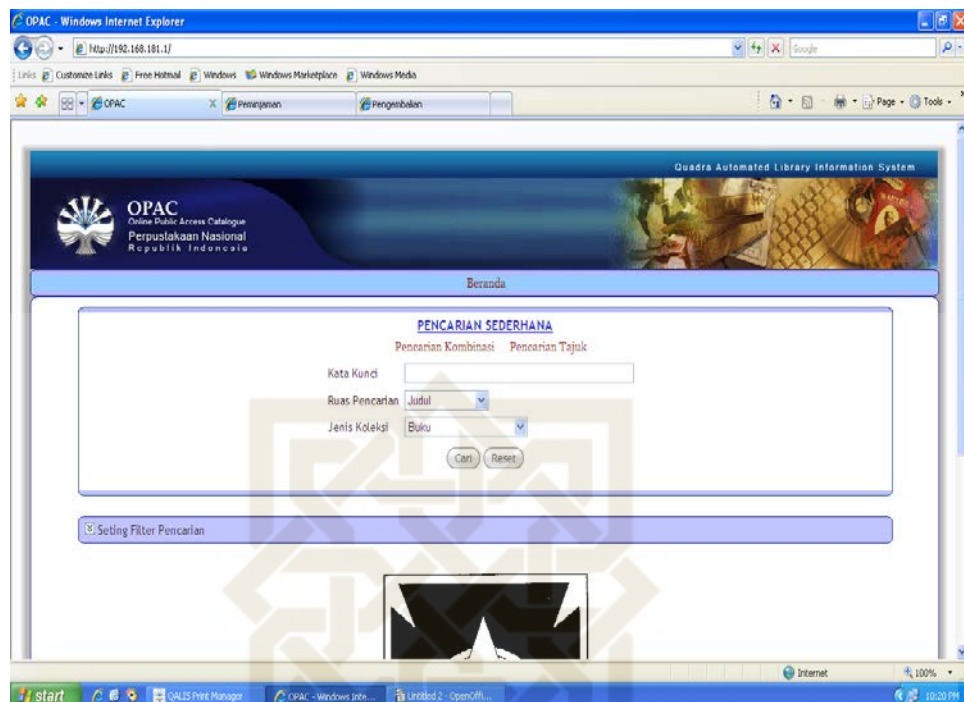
OPAC - Windows Internet Explorer

http://192.168.181.1/

Google

Links Customize Links Free Hotmail Windows Windows Marketplace Windows Media

OPAC

Peminjaman

Pengembalian

Page Tools

Quadra Automated Library Information System

OPAC
Online Public Access Catalogue
Perpustakaan Nasional
Republik Indonesia

Beranda

PENCARIAN SEDERHANA

Pencarian Kombinasi Pencarian Tajuk

Kata Kunci

Ruas Pencarian Judul

Jenis Koleksi Buku

Cari Reset

Seting Filter Pencarian

Internet

100%

start

QALIS Print Manager

OPAC - Windows Inte...

Untitled 2 - OpenOffi...

10:20 PM